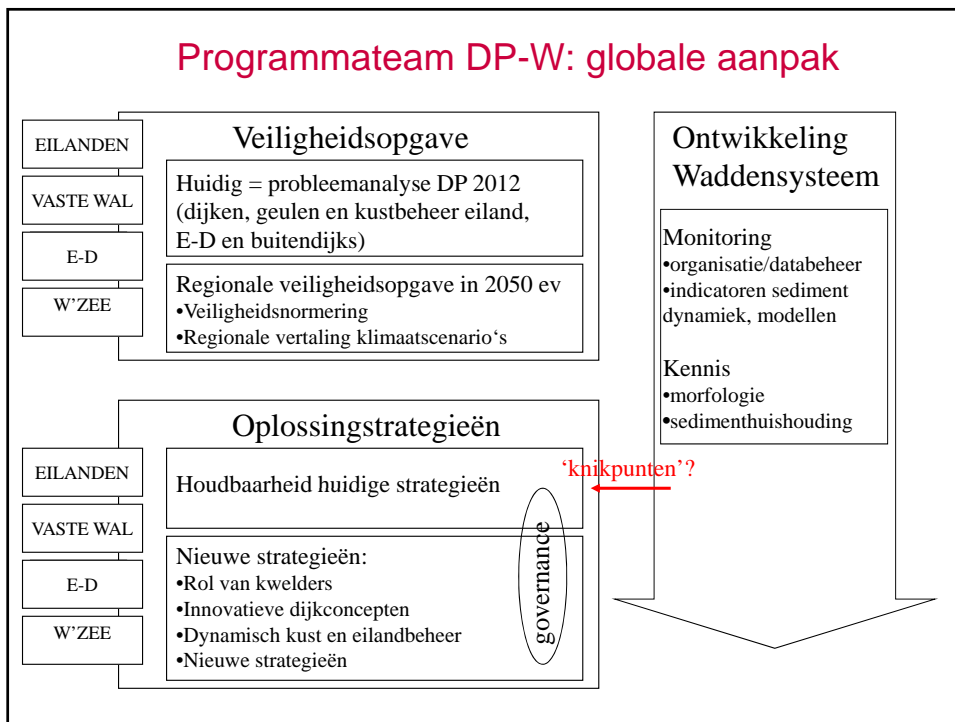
Programmateam DP-W: globale aanpak

EILANDEN
VASTE WAL
E-D
W'ZEE

Veiligheidsopgave

Huidig = probleemanalyse DP 2012 (dijken, geulen en kustbeheer eiland, E-D en buitendijks)

Regionale veiligheidsopgave in 2050 ev
•Veiligheidsnormering
•Regionale vertaling klimaatscenario's

Ontwikkeling Waddensysteem

Monitoring
•organisatie/databeheer
•indicatoren sediment dynamiek, modellen

Kennis
•morfologie
•sedimenthuishouding

EILANDEN
VASTE WAL
E-D
W'ZEE

Oplossingstrategieën

Houdbaarheid huidige strategieën

'knikpunten'?

Nieuwe strategieën:
•Rol van kwelders
•Innovatieve dijkconcepten
•Dynamisch kust en eilandbeheer
•Nieuwe strategieën

governance